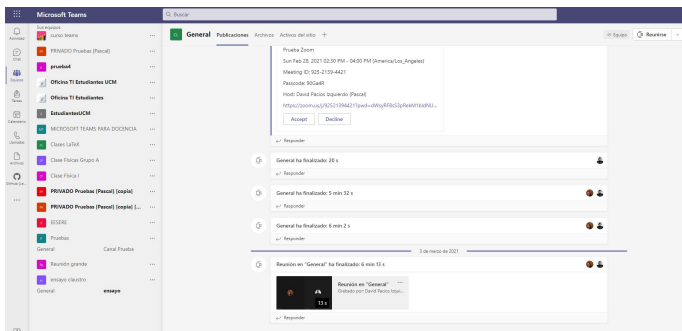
Microsoft Teams

Buscar

Actividad
Chat
Equipos
Tareas
Calendario
Llamadas
Archivos
GitHub Ent...

Sus equipos
curso teams
PRIVADO Pruebas (Pascal)
prueba4
Oficina TI Estudiantes UCM
Oficina TI Estudiantes
EstudiantesUCM
MICROSOFT TEAMS PARA DOCENCIA
Clases LaTeX
Clase Física Grupo A
Clase Física I
PRIVADO Pruebas (Pascal) (copia)
PRIVADO Pruebas (Pascal) (copia) (...
EESERE
Pruebas
General
Canal Prueba
Reunión grande
ensayo claustro
General
ensayo

General Publicaciones Archivos Archivos del sitio +

Equipo Reunirse

Prueba Zoom
Sun Feb 28, 2021 02:30 PM - 04:00 PM (America/Los_Angeles)
Meeting ID: 925-2139-4421
Passcode: 80GadR
Host: David Pacios Izquierdo (Pascal)
https://zoom.us/j/92521394421?pwd=dWtyRFlbS3pReWlYdXNU...
Accept Decline

Responder

General ha finalizado: 20 s
Responder

General ha finalizado: 5 min 32 s
Responder

General ha finalizado: 6 min 2 s
Responder

3 de marzo de 2021

Reunión en "General" ha finalizado: 6 min 13 s
Reunión en "General"
Grabado por David Pacios Izqu...
13 s
Responder